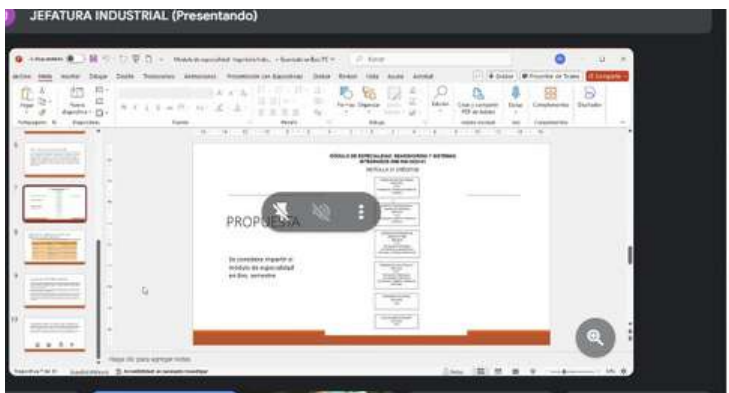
JEFATURA INDUSTRIAL (Presentando)

Módulo de especialidad Ingeniería Ind... • Guardado en Este PC

Archivo Inicio Insertar Dibujar Diseño Transiciones Animaciones Presentación con diapositivas Grabar Revisar Vista Ayuda Acrobat

Grabar Presentar en Teams Compartir

Pegar Nueva diapositiva Portapapeles Diapositivas Fuente Párrafo Dibujo Edición Crear y compartir PDF de Adobe Dictar Complementos Diseñador

MÓDULO DE ESPECIALIDAD: MANUFACTURA Y SISTEMAS INTEGRADOS

RETÍCULA 10 SEMESTRE

PROPUESTA

Se considera impartir el módulo de especialidad en 8vo. semestre

Haga clic para agregar notas

Diapositiva 7 de 11 Español (México) Accesibilidad: es necesario investigar

Notas